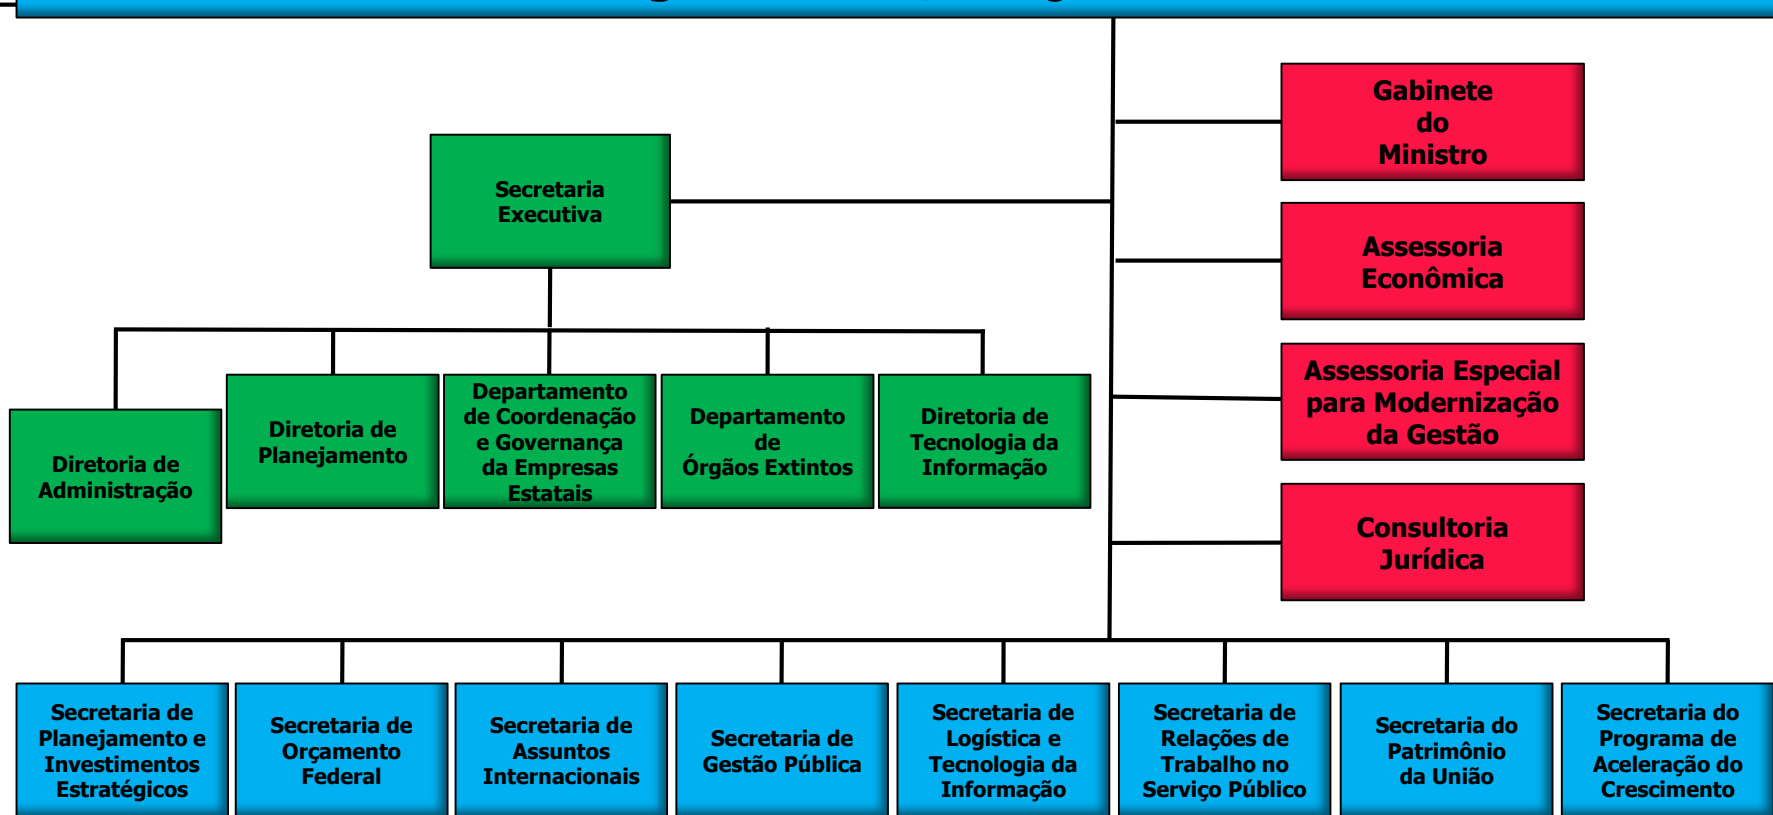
Secretaria Executiva

Gabinete do Ministro

Assessoria Econômica

Assessoria Especial para Modernização da Gestão

Consultoria Jurídica

Diretoria de Administração

Diretoria de Planejamento

Departamento de Coordenação e Governança da Empresas Estatais

Departamento de Órgãos Extintos

Diretoria de Tecnologia da Informação

Secretaria de Planejamento e Investimentos Estratégicos

Secretaria de Orçamento Federal

Secretaria de Assuntos Internacionais

Secretaria de Gestão Pública

Secretaria de Logística e Tecnologia da Informação

Secretaria de Relações de Trabalho no Serviço Público

Secretaria do Patrimônio da União

Secretaria do Programa de Aceleração do Crescimento